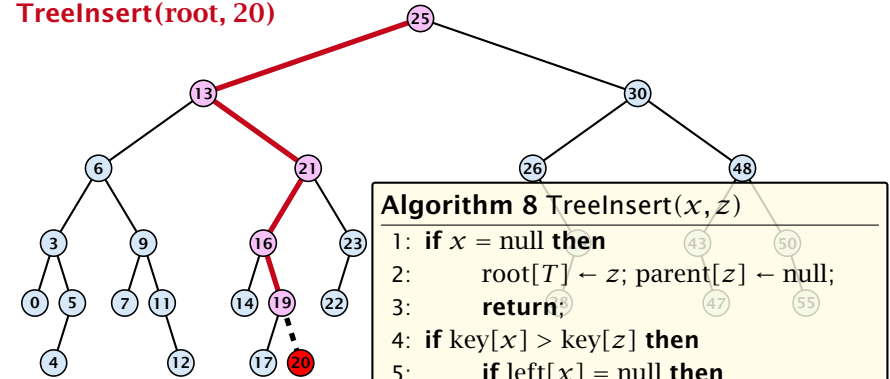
TreeInsert(root, 20)

25
13
30
6
21
26
48
3
9
16
23
43
50
0
5
7
11
14
19
22
47
55
4
12
17
20

**Algorithm 8** TreeInsert($x, z$)

1: **if** $x$ = null **then**
2: root[$T$] ← $z$; parent[$z$] ← null;
3: **return**;
4: **if** key[$x$] > key[$z$] **then**
5: **if** left[$x$] = null **then**